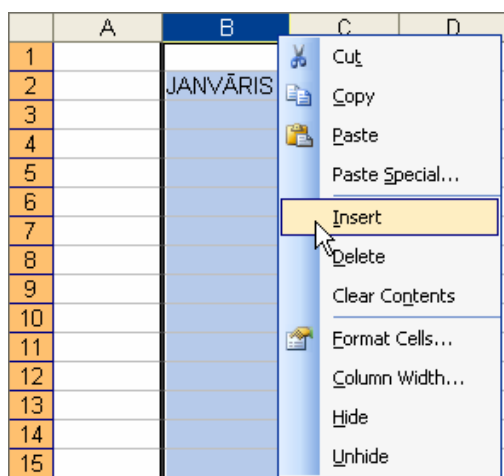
| | A | B | C | D |
|---|---|---|---|---|
| 1 | | | | |
| 2 | | JANVĀRIS | | |
| 3 | | | | |
| 4 | | | | |
| 5 | | | | |
| 6 | | | | |
| 7 | | | | |
| 8 | | | | |
| 9 | | | | |
| 10 | | | | |
| 11 | | | | |
| 12 | | | | |
| 13 | | | | |
| 14 | | | | |
| 15 | | | | |

Cut
Copy
Paste
Paste Special...
Insert
Delete
Clear Contents
Format Cells...
Column Width...
Hide
Unhide